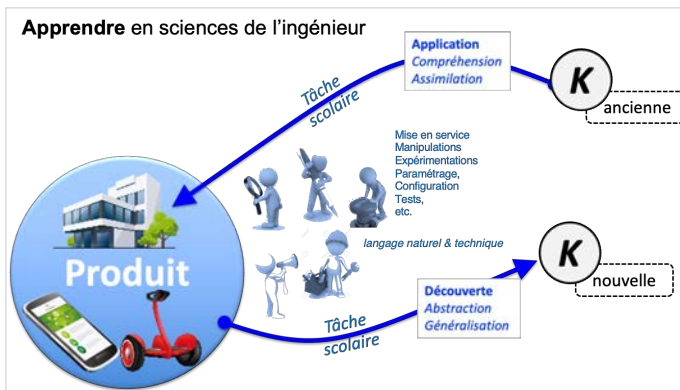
**Apprendre** en sciences de l'ingénieur

**Application**
*Compréhension*
*Assimilation*

K
ancienne

Tâche scolaire

Mise en service
Manipulations
Expérimentations
Paramétrage,
Configuration
Tests,
etc.

*langage naturel & technique*

Produit

**Découverte**
*Abstraction*
*Généralisation*

Tâche scolaire

K
nouvelle